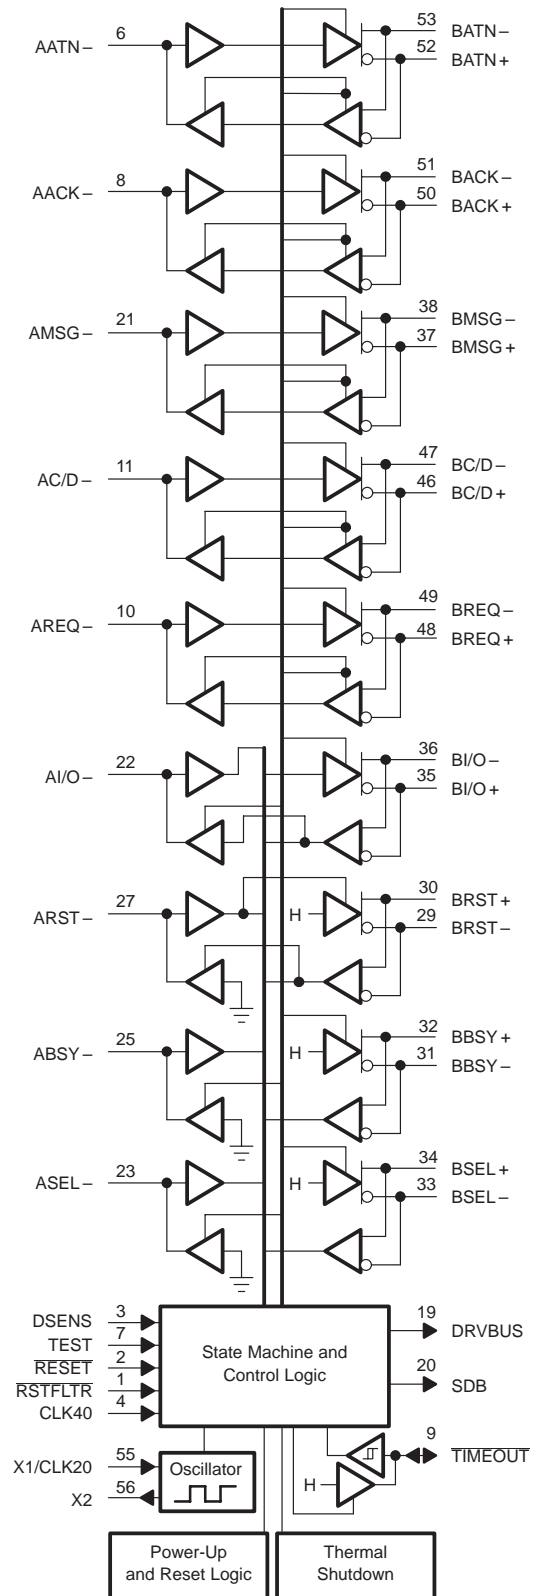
AATN– 6
53 BATN–
52 BATN+

AACK– 8
51 BACK–
50 BACK+

AMSG– 21
38 BMSG–
37 BMSG+

AC/D– 11
47 BC/D–
46 BC/D+

AREQ– 10
49 BREQ–
48 BREQ+

AI/O– 22
36 BI/O–
35 BI/O+

ARST– 27
H
30 BRST+
29 BRST–

ABSY– 25
H
32 BBSY+
31 BBSY–

ASEL– 23
H
34 BSEL+
33 BSEL–

DSENS 3
TEST 7
$\overline{\text{RESET}}$ 2
$\overline{\text{RSTFLTR}}$ 1
CLK40 4

State Machine and Control Logic

19 DRVBUS
20 SDB

X1/CLK20 55
X2 56
Oscillator

H
9 $\overline{\text{TIMEOUT}}$

Power-Up and Reset Logic

Thermal Shutdown